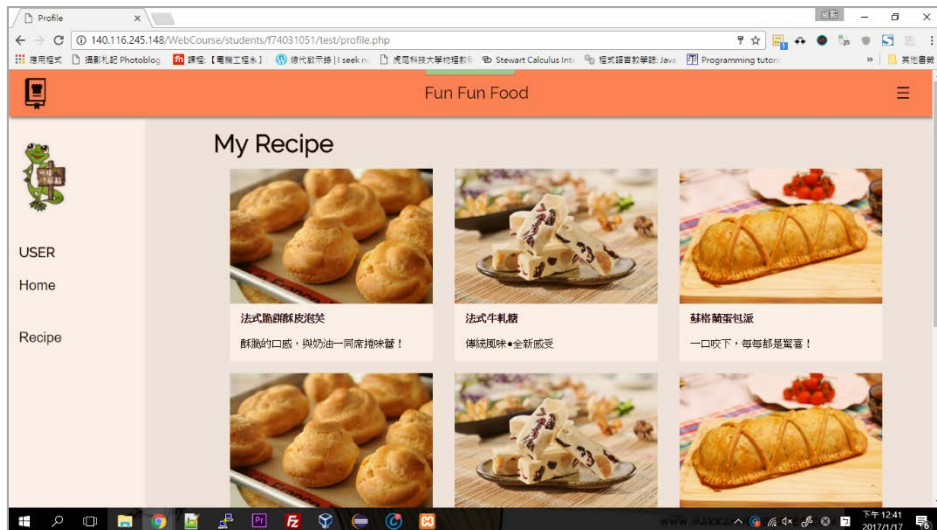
Profile

140.116.245.148/WebCourse/students/f74031051/test/profile.php

應用程式 攝影札記 Photoblog 課程:【電機工程系】 現代數示錄 | I seek n 成功科技大學校經教 Stewart Calculus Inte 程式語言教學誌: Java Programming tutor 其他書籤

Fun Fun Food

USER

Home

Recipe

My Recipe

法式脆餅酥皮泡芙

酥脆的口感，與奶油一同席捲味蕾！

法式牛軋糖

傳統風味●全新感受

蘇格蘭蛋包派

一口咬下，每每都是驚喜！

下午 12:41
2017/1/17